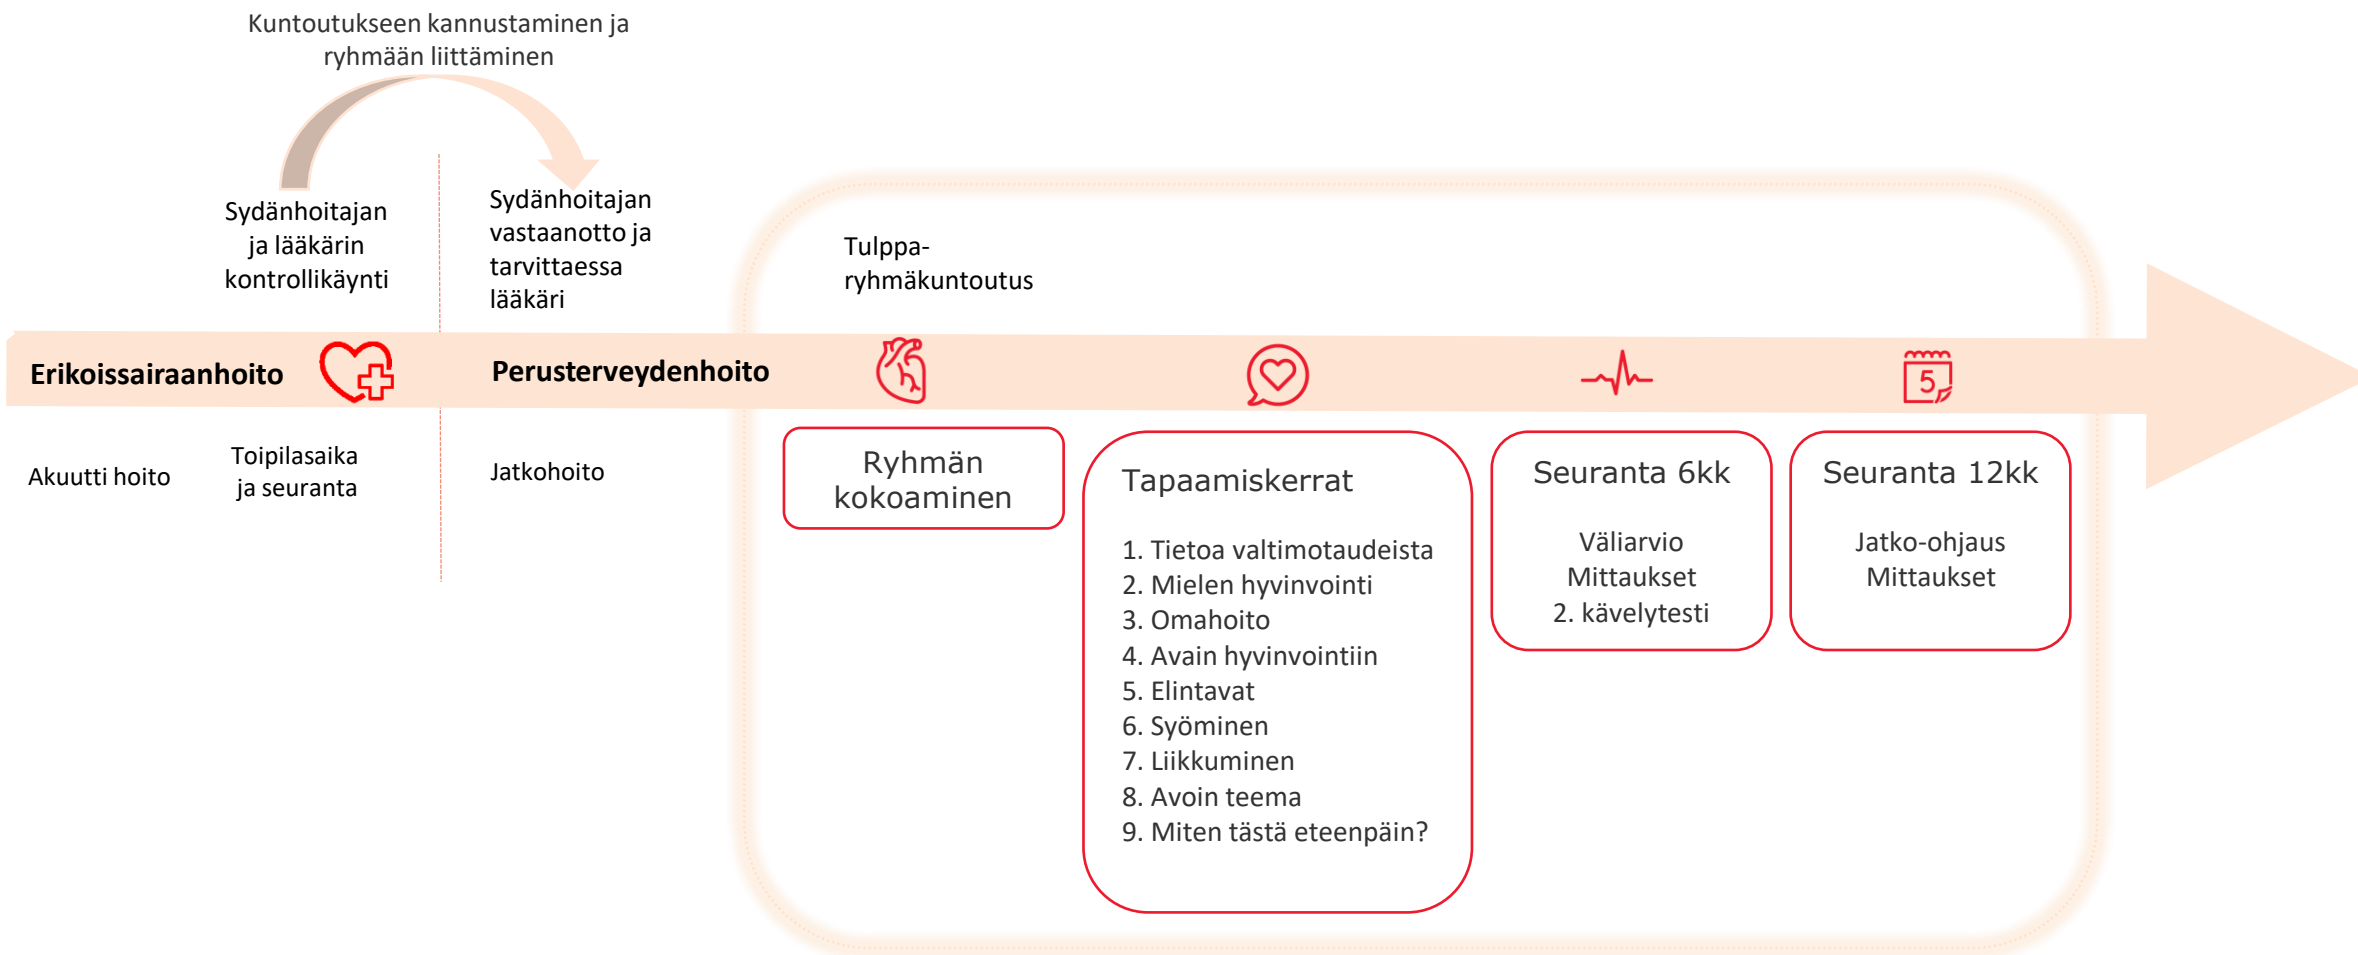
Kuntoutukseen kannustaminen ja ryhmään liittäminen

Sydänhoitajan ja lääkärin kontrollikäynti

Sydänhoitajan vastaanotto ja tarvittaessa lääkäri

Tulppa-ryhmäkuntoutus

Erikoissairaanhoito

Perusterveydenhoito

Akuutti hoito

Toipilasaika ja seuranta

Jatkohoito

Ryhmän kokoaminen

Tapaamiskerrat

1. Tietoa valtimotaudeista
2. Mielen hyvinvointi
3. Omahoito
4. Avain hyvinvointiin
5. Elintavat
6. Syöminen
7. Liikkuminen
8. Avoin teema
9. Miten tästä eteenpäin?

Seuranta 6kk

Väliarvio
Mittaukset
2. kävelytesti

Seuranta 12kk

Jatko-ohjaus
Mittaukset

5